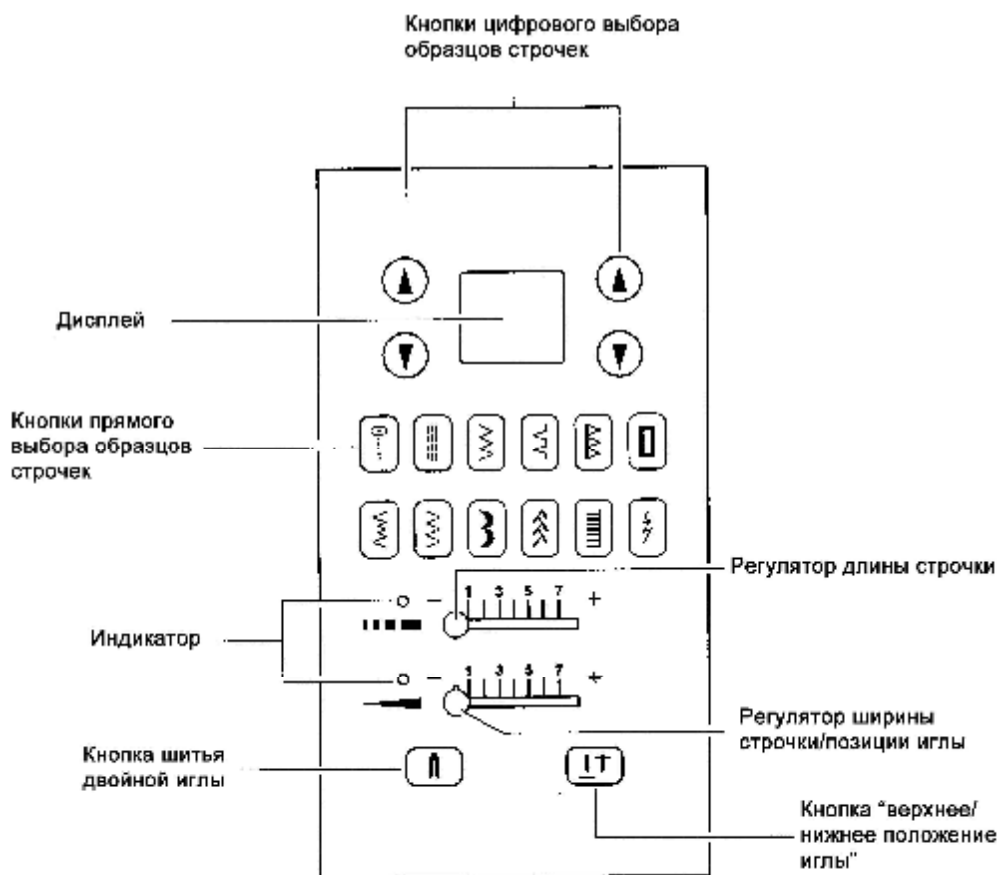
Кнопки цифрового выбора образцов строчек

Дисплей

Кнопки прямого выбора образцов строчек

Регулятор длины строчки

Индикатор

– 1 3 5 7 +

– 1 3 5 7 +

Регулятор ширины строчки/позиции иглы

Кнопка шитья двойной иглы

Кнопка "верхнее/ нижнее положение иглы"